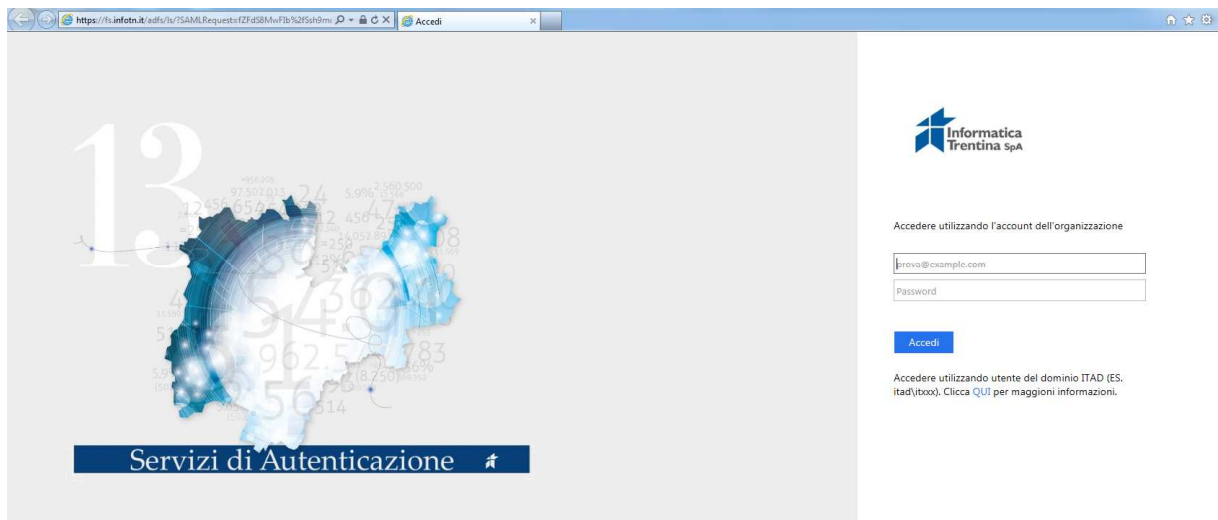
https://fs.infotn.it/adfs/ls/?SAMLRequest=fZFdS8MwFIb%2fSsh9m

Accedi

13

Servizi di Autenticazione

Informatica Trentina SpA

Accedere utilizzando l'account dell'organizzazione

prova@example.com

Password

Accedi

Accedere utilizzando utente del dominio ITAD (ES. itad\itxxx). Clicca QUI per maggioni informazioni.